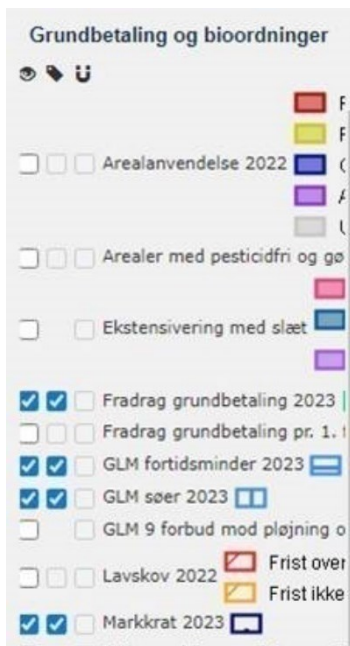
Grundbetaling og bioordninger

F
F
Arealanvendelse 2022 (
A
U
Arealer med pesticidfri og gø
Ekstensivering med slæt
Fradrag grundbetaling 2023
Fradrag grundbetaling pr. 1.
GLM fortidsminder 2023
GLM søer 2023
GLM 9 forbud mod pløjning o
Lavskov 2022 Frist over
Frist ikke
Markkrat 2023